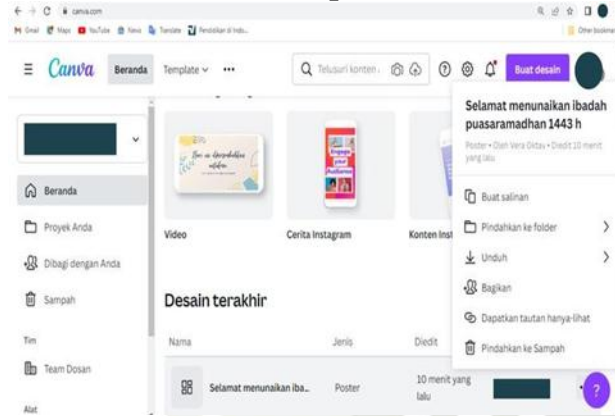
canva.com

Gmail Maps YouTube News Translate Pendidikan di Indo... Other bookmarks

Canva Beranda Template ∨ ••• Telusuri konten Buat desain

Video Cerita Instagram Konten Inst

Beranda
Proyek Anda
Dibagi dengan Anda
Sampah
Tim
Team Dosan
Alat

Desain terakhir

| Nama | Jenis | Diedit |
|---|---|---|
| Selamat menunaikan iba... | Poster | 10 menit yang lalu |

Selamat menunaikan ibadah puasaramadhan 1443 h
Poster • Oleh Vera Oktav • Diedit 10 menit yang lalu

Buat salinan
Pindahkan ke folder
Unduh
Bagikan
Dapatkan tautan hanya-lihat
Pindahkan ke Sampah

?